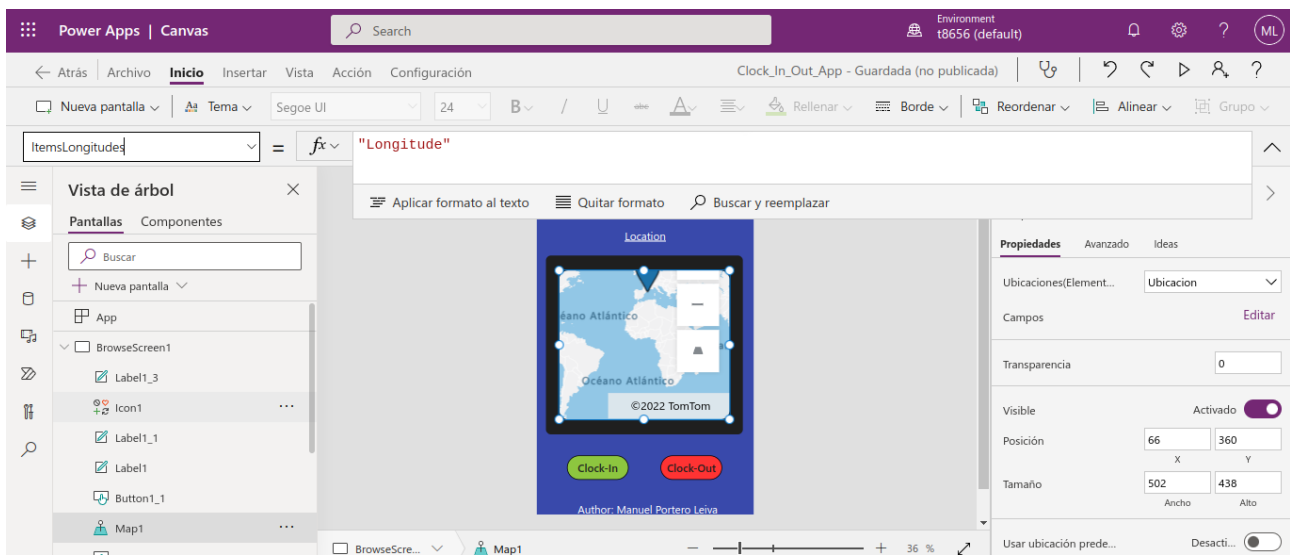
Power Apps | Canvas
Search
Environment
t8656 (default)
ML

← Atrás | Archivo Inicio Insertar Vista Acción Configuración
Clock_In_Out_App - Guardada (no publicada)

Nueva pantalla ∨ | Tema ∨ Segoe UI 24 B / U A Rellenar ∨ Borde ∨ | Reordenar ∨ Alinear ∨ Grupo ∨

ItemsLongitudes = fx ∨ "Longitude"

Aplicar formato al texto Quitar formato Buscar y reemplazar

Vista de árbol
Pantallas Componentes
Buscar
+ Nueva pantalla ∨
App
BrowseScreen1
Label1_3
Icon1
Label1_1
Label1
Button1_1
Map1

Location
éano Atlántico
Océano Atlántico
©2022 TomTom
Clock-In
Clock-Out
Author: Manuel Portero Leiva

BrowseScre... ∨ Map1
— + 36 %

Propiedades Avanzado Ideas
Ubicaciones(Element... Ubicacion
Campos Editar
Transparencia 0
Visible Activado
Posición 66 360
X Y
Tamaño 502 438
Ancho Alto
Usar ubicación prede... Desacti...